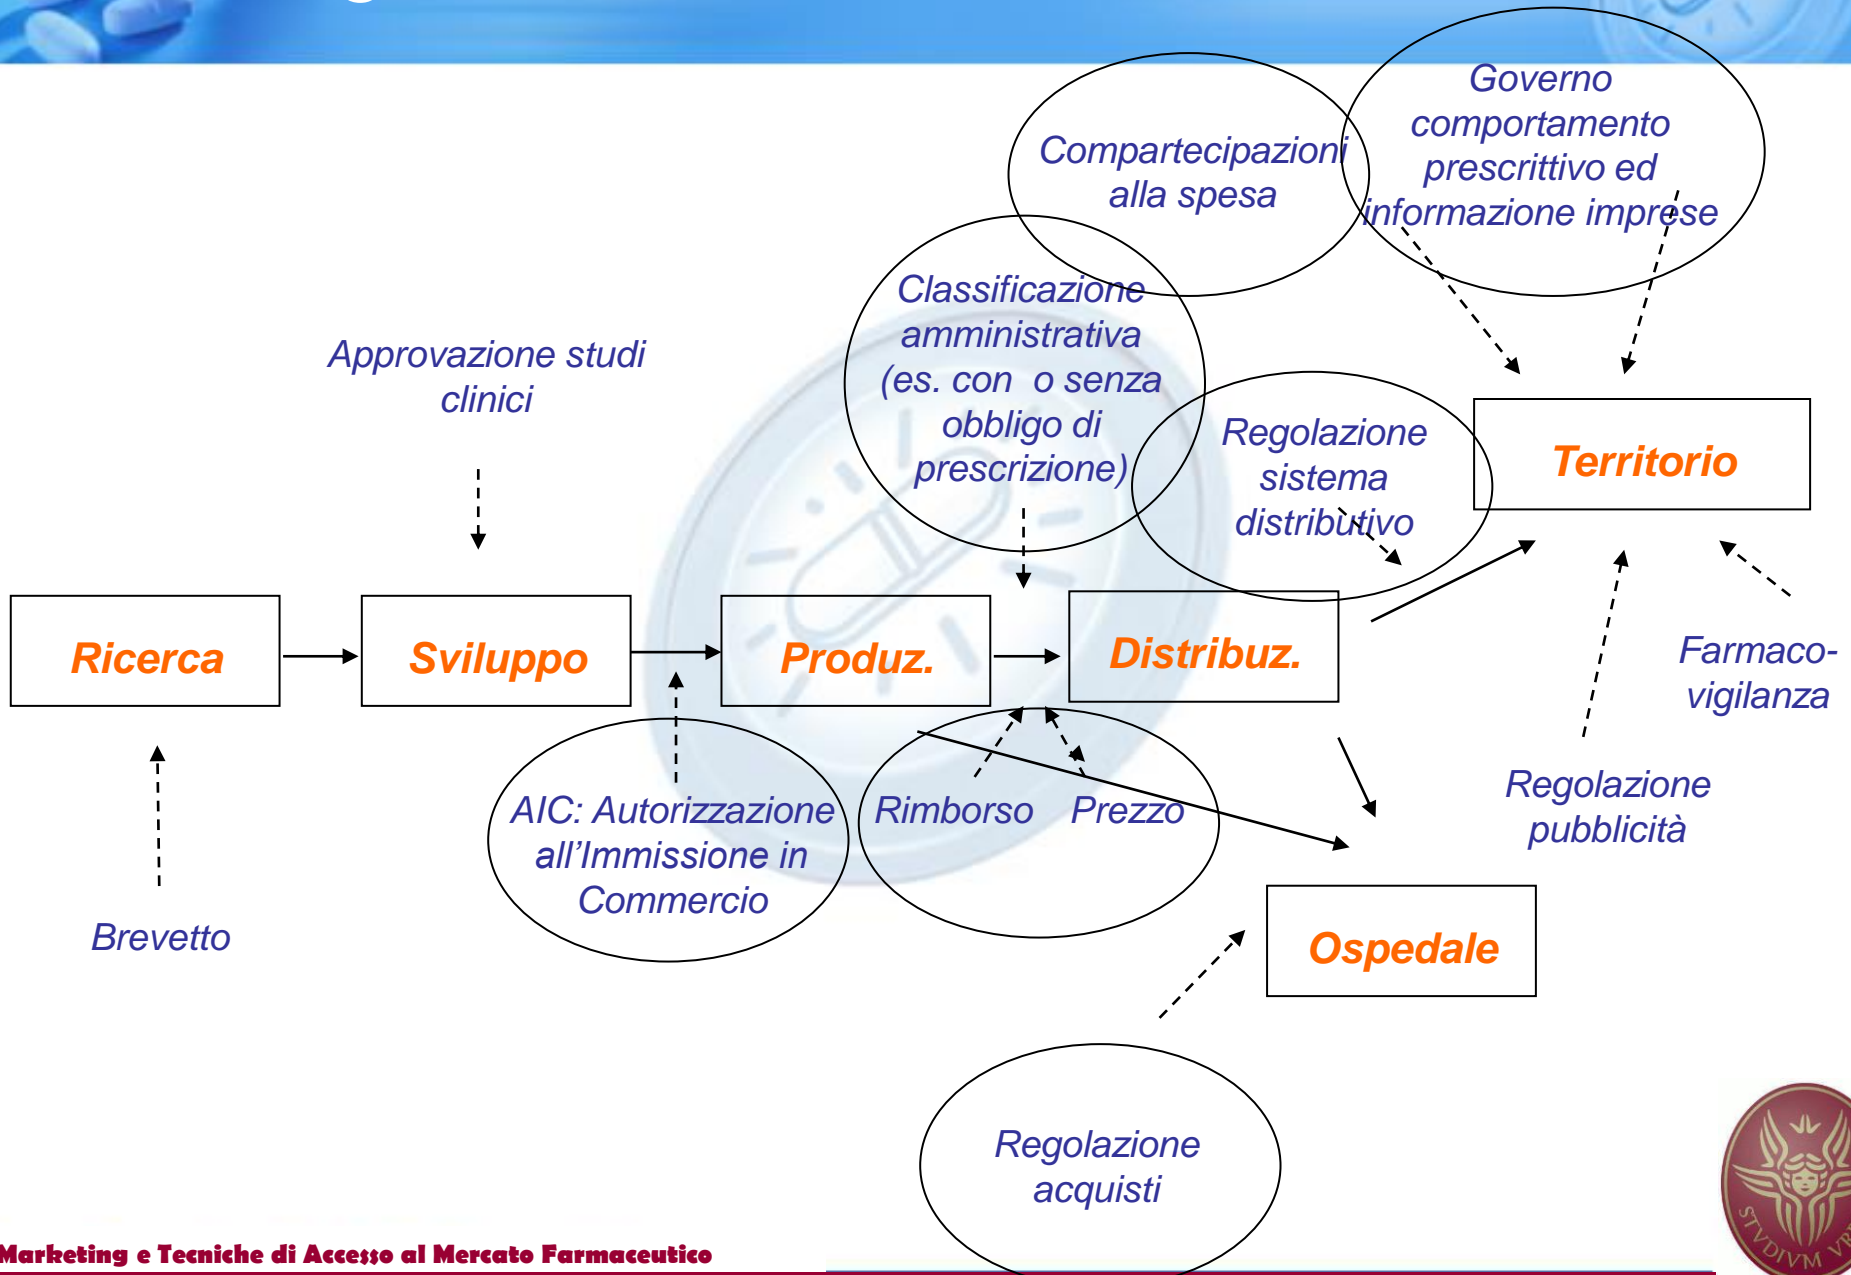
Governo comportamento prescrittivo ed informazione imprese

Compartecipazioni alla spesa

Classificazione amministrativa (es. con o senza obbligo di prescrizione)

Approvazione studi clinici

Regolazione sistema distributivo

Territorio

Ricerca

Sviluppo

Produz.

Distribuz.

Farmaco-vigilanza

AIC: Autorizzazione all'Immissione in Commercio

Rimborso

Prezzo

Regolazione pubblicità

Brevetto

Ospedale

Regolazione acquisti

STVDIVM VR

Marketing e Tecniche di Accesso al Mercato Farmaceutico